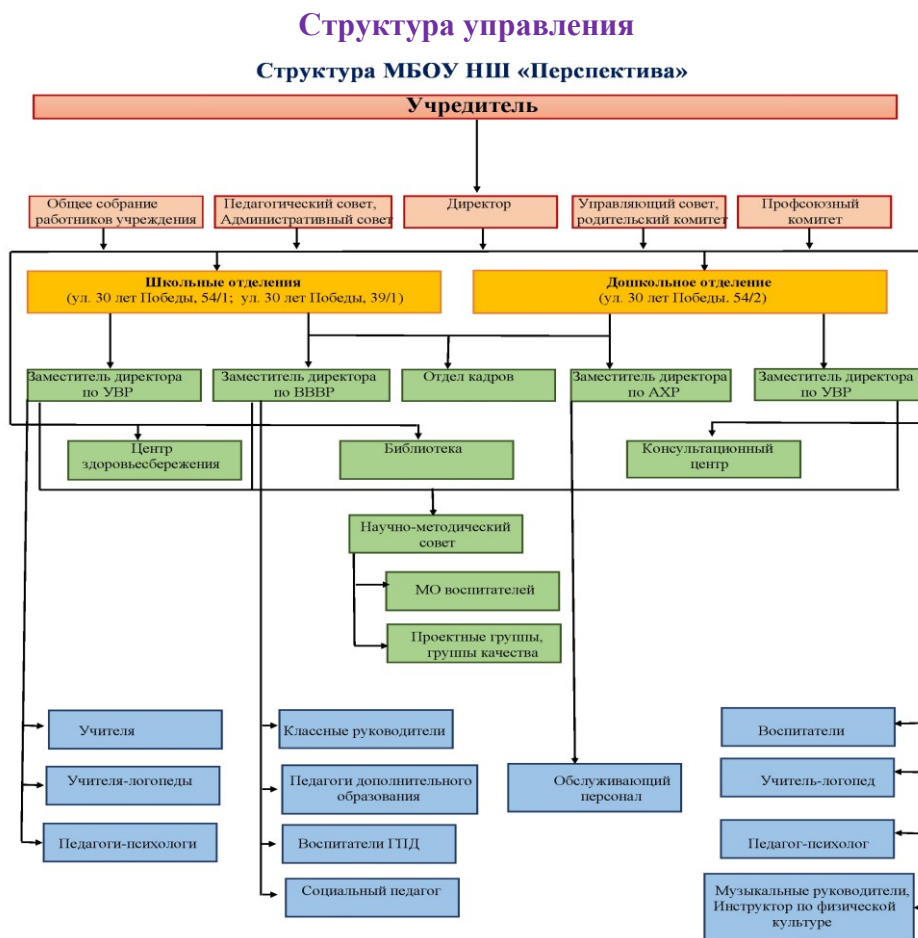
Структура управления

Структура МБОУ НШ «Перспектива»

Учредитель

Общее собрание работников учреждения

Педагогический совет, Административный совет

Директор

Управляющий совет, родительский комитет

Профсоюзный комитет

Школьные отделения (ул. 30 лет Победы, 54/1; ул. 30 лет Победы, 39/1)

Дошкольное отделение (ул. 30 лет Победы. 54/2)

Заместитель директора по УВР

Заместитель директора по ВВВР

Отдел кадров

Заместитель директора по АХР

Заместитель директора по УВР

Центр здоровьесбережения

Библиотека

Консультационный центр

Научно-методический совет

МО воспитателей

Проектные группы, группы качества

Учителя

Учителя-логопеды

Педагоги-психологи

Классные руководители

Педагоги дополнительного образования

Воспитатели ГПД

Социальный педагог

Обслуживающий персонал

Воспитатели

Учитель-логопед

Педагог-психолог

Музыкальные руководители, Инструктор по физической культуре